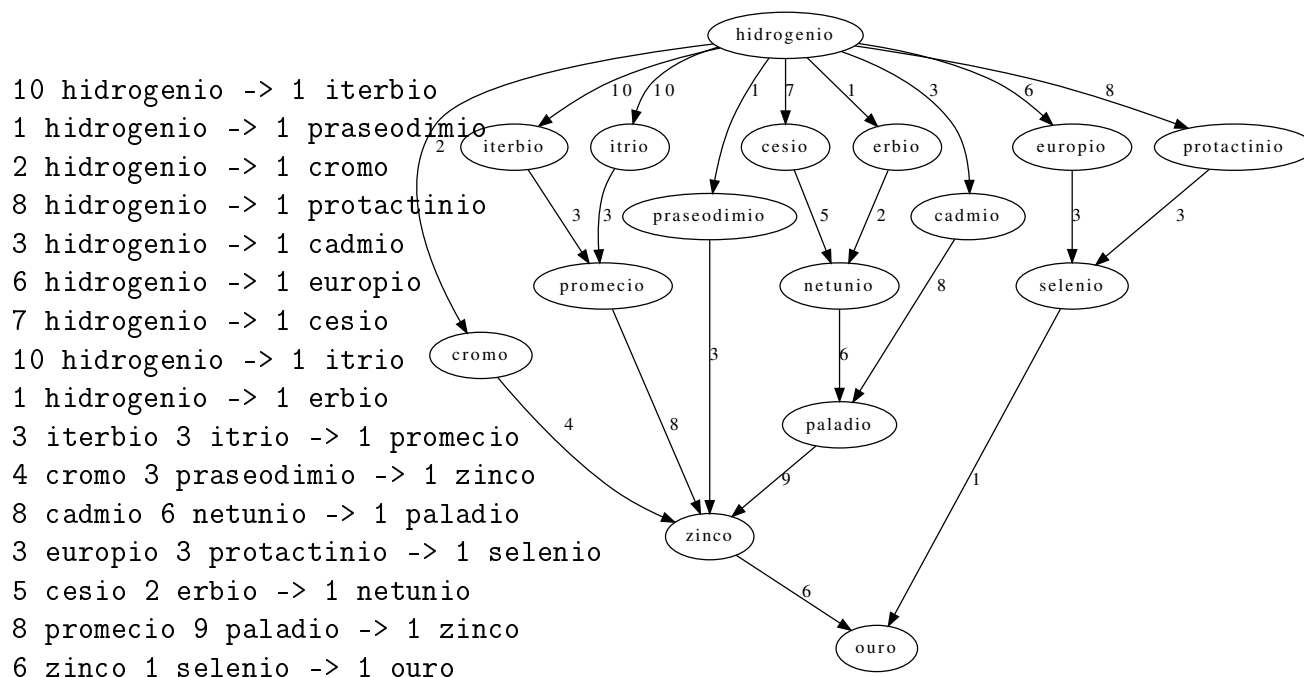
10 hidrogenio -> 1 iterbio
1 hidrogenio -> 1 praseodimio
2 hidrogenio -> 1 cromo
8 hidrogenio -> 1 protactinio
3 hidrogenio -> 1 cadmio
6 hidrogenio -> 1 europio
7 hidrogenio -> 1 cesio
10 hidrogenio -> 1 itrio
1 hidrogenio -> 1 erbio
3 iterbio 3 itrio -> 1 promecio
4 cromo 3 praseodimio -> 1 zinco
8 cadmio 6 netunio -> 1 paladio
3 europio 3 protactinio -> 1 selenio
5 cesio 2 erbio -> 1 netunio
8 promecio 9 paladio -> 1 zinco
6 zinco 1 selenio -> 1 ouro

hidrogenio
10 10 1 7 1 3 6 8 2
iterbio itrio cesio erbio europio protactinio
praseodimio cadmio
3 3 5 2 3 3
promecio netunio selenio
8
cromo
3 6
paladio
4 8 9 1
zinco
6
ouro